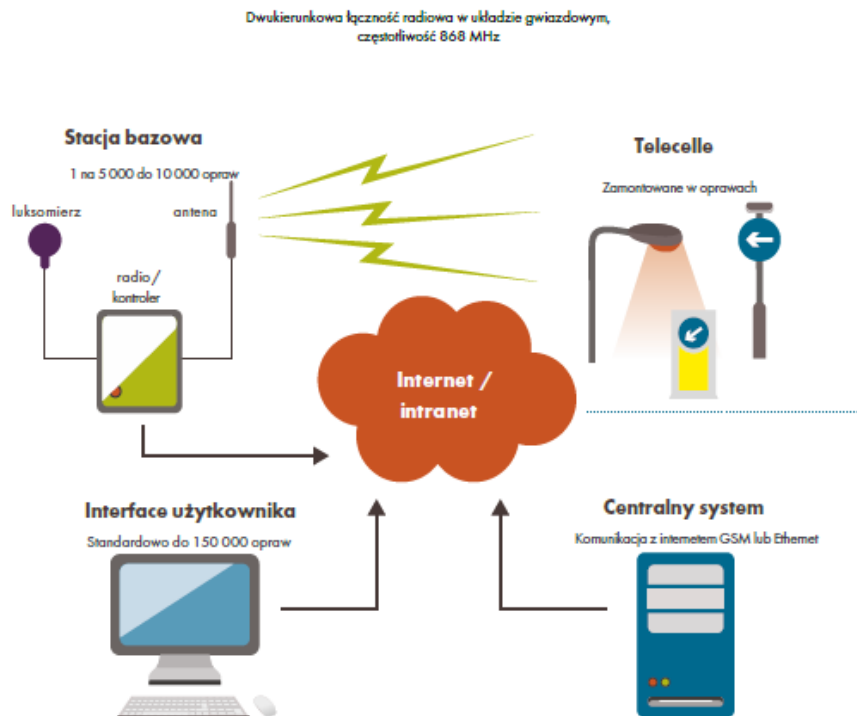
Dwukierunkowa łączność radiowa w układzie gwiazdowym, częstotliwość 868 MHz

Stacja bazowa
1 na 5 000 do 10 000 opraw

luksomierz

antena

radio / kontroler

Telecelle
Zamontowane w oprawach

Internet / intranet

Interface użytkownika
Standardowo do 150 000 opraw

Centralny system
Komunikacja z internetem GSM lub Ethernet